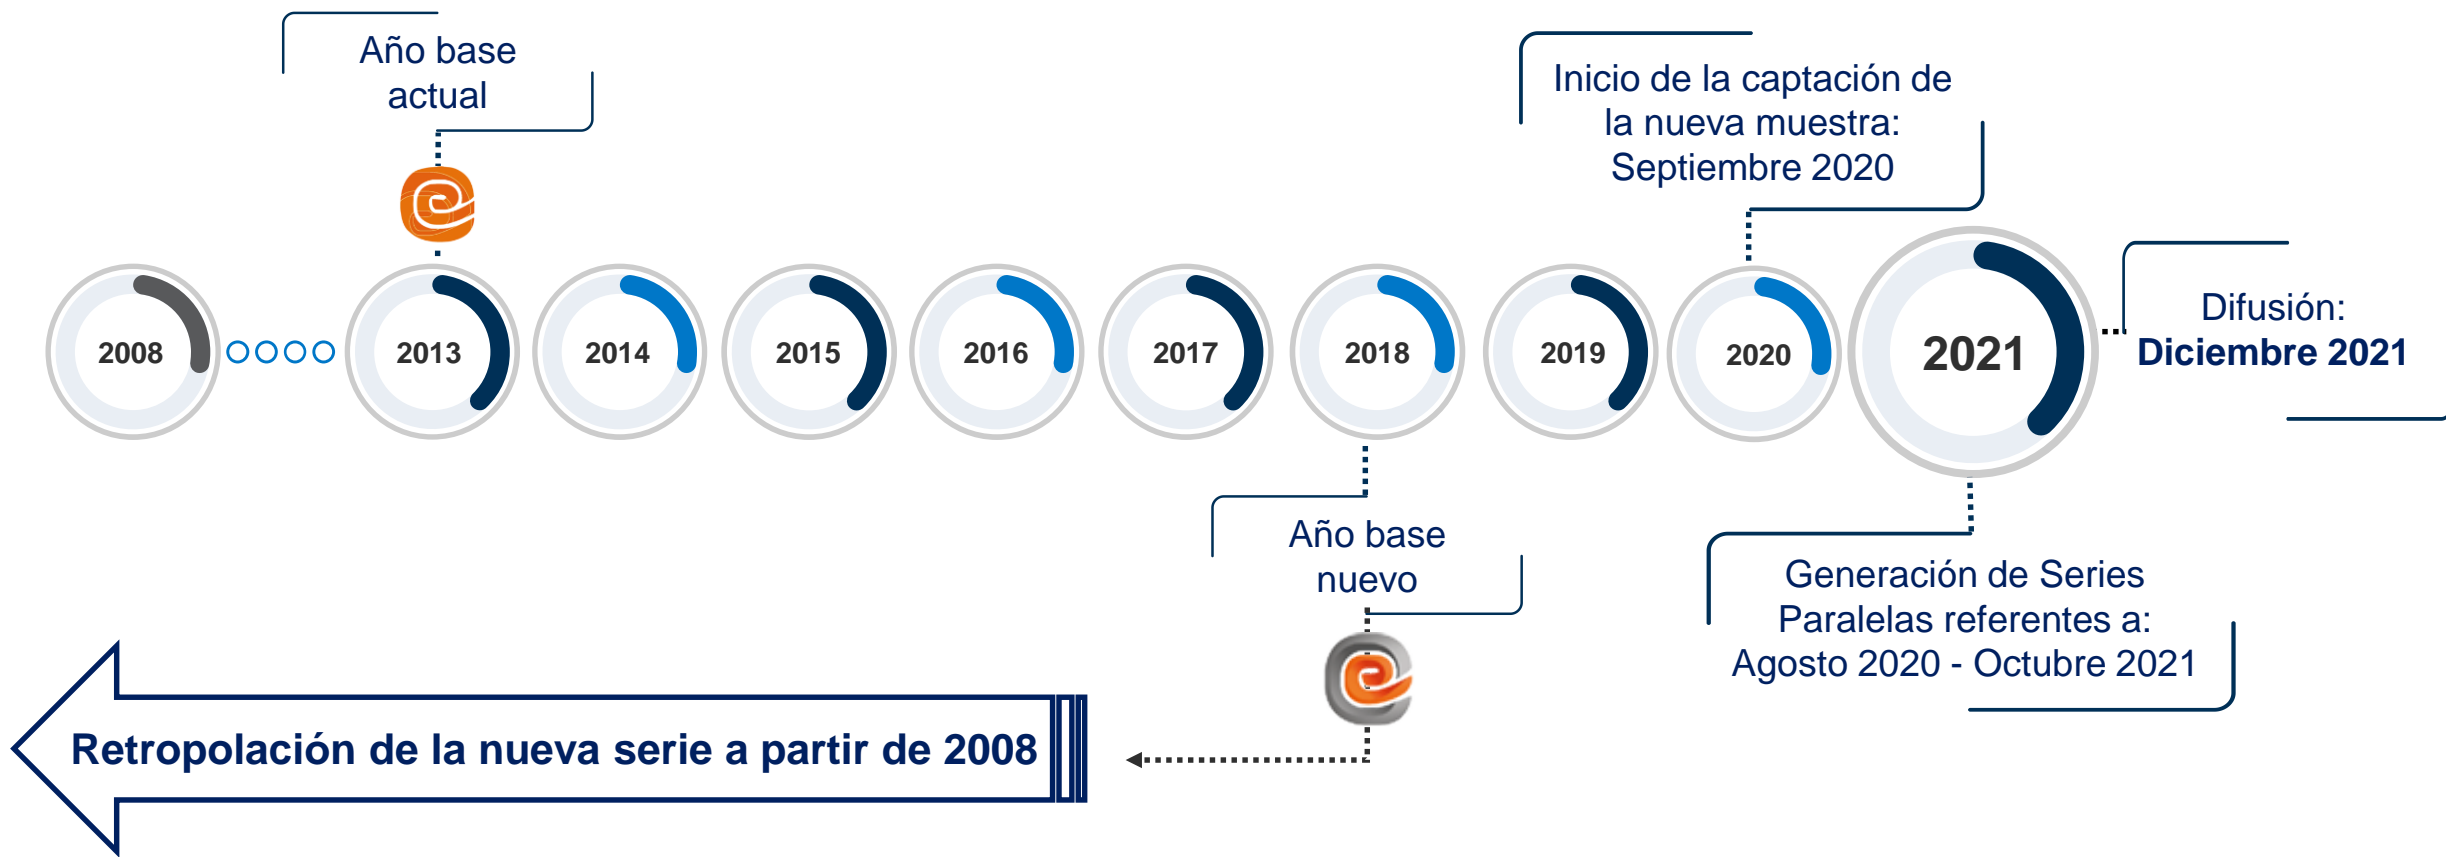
Año base actual

Inicio de la captación de la nueva muestra: Septiembre 2020

2008

2013

2014

2015

2016

2017

2018

2019

2020

2021

Difusión: Diciembre 2021

Año base nuevo

Generación de Series Paralelas referentes a: Agosto 2020 - Octubre 2021

Retropolación de la nueva serie a partir de 2008